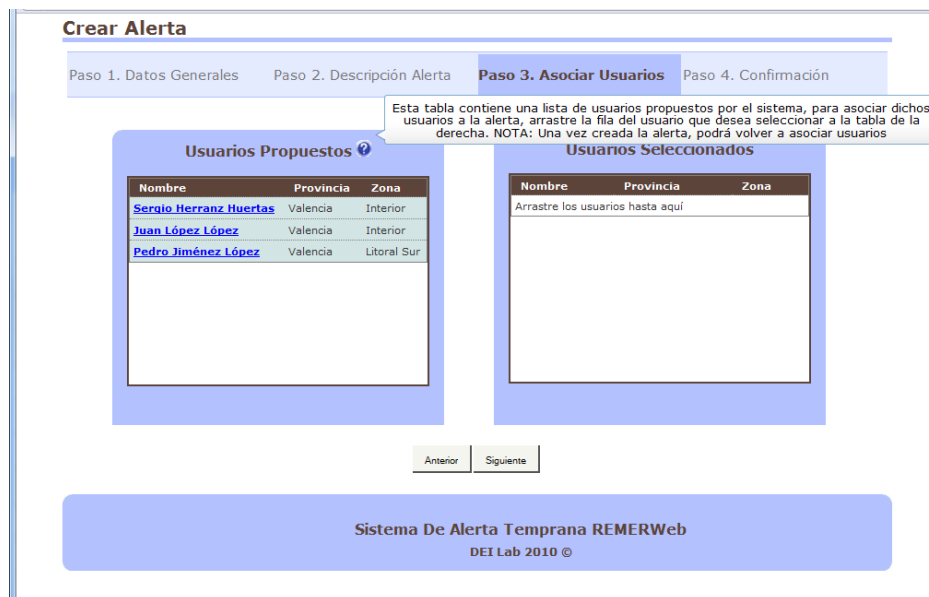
Crear Alerta

Paso 1. Datos Generales   Paso 2. Descripción Alerta   Paso 3. Asociar Usuarios   Paso 4. Confirmación

Esta tabla contiene una lista de usuarios propuestos por el sistema, para asociar dichos usuarios a la alerta, arrastre la fila del usuario que desea seleccionar a la tabla de la derecha. NOTA: Una vez creada la alerta, podrá volver a asociar usuarios

Usuarios Propuestos ?

| Nombre | Provincia | Zona |
|---|---|---|
| Sergio Herranz Huertas | Valencia | Interior |
| Juan López López | Valencia | Interior |
| Pedro Jiménez López | Valencia | Litoral Sur |

Usuarios Seleccionados

| Nombre | Provincia | Zona |
|---|---|---|
| Arrastre los usuarios hasta aquí | | |

Anterior   Siguiente

Sistema De Alerta Temprana REMERWeb
DEI Lab 2010 ©